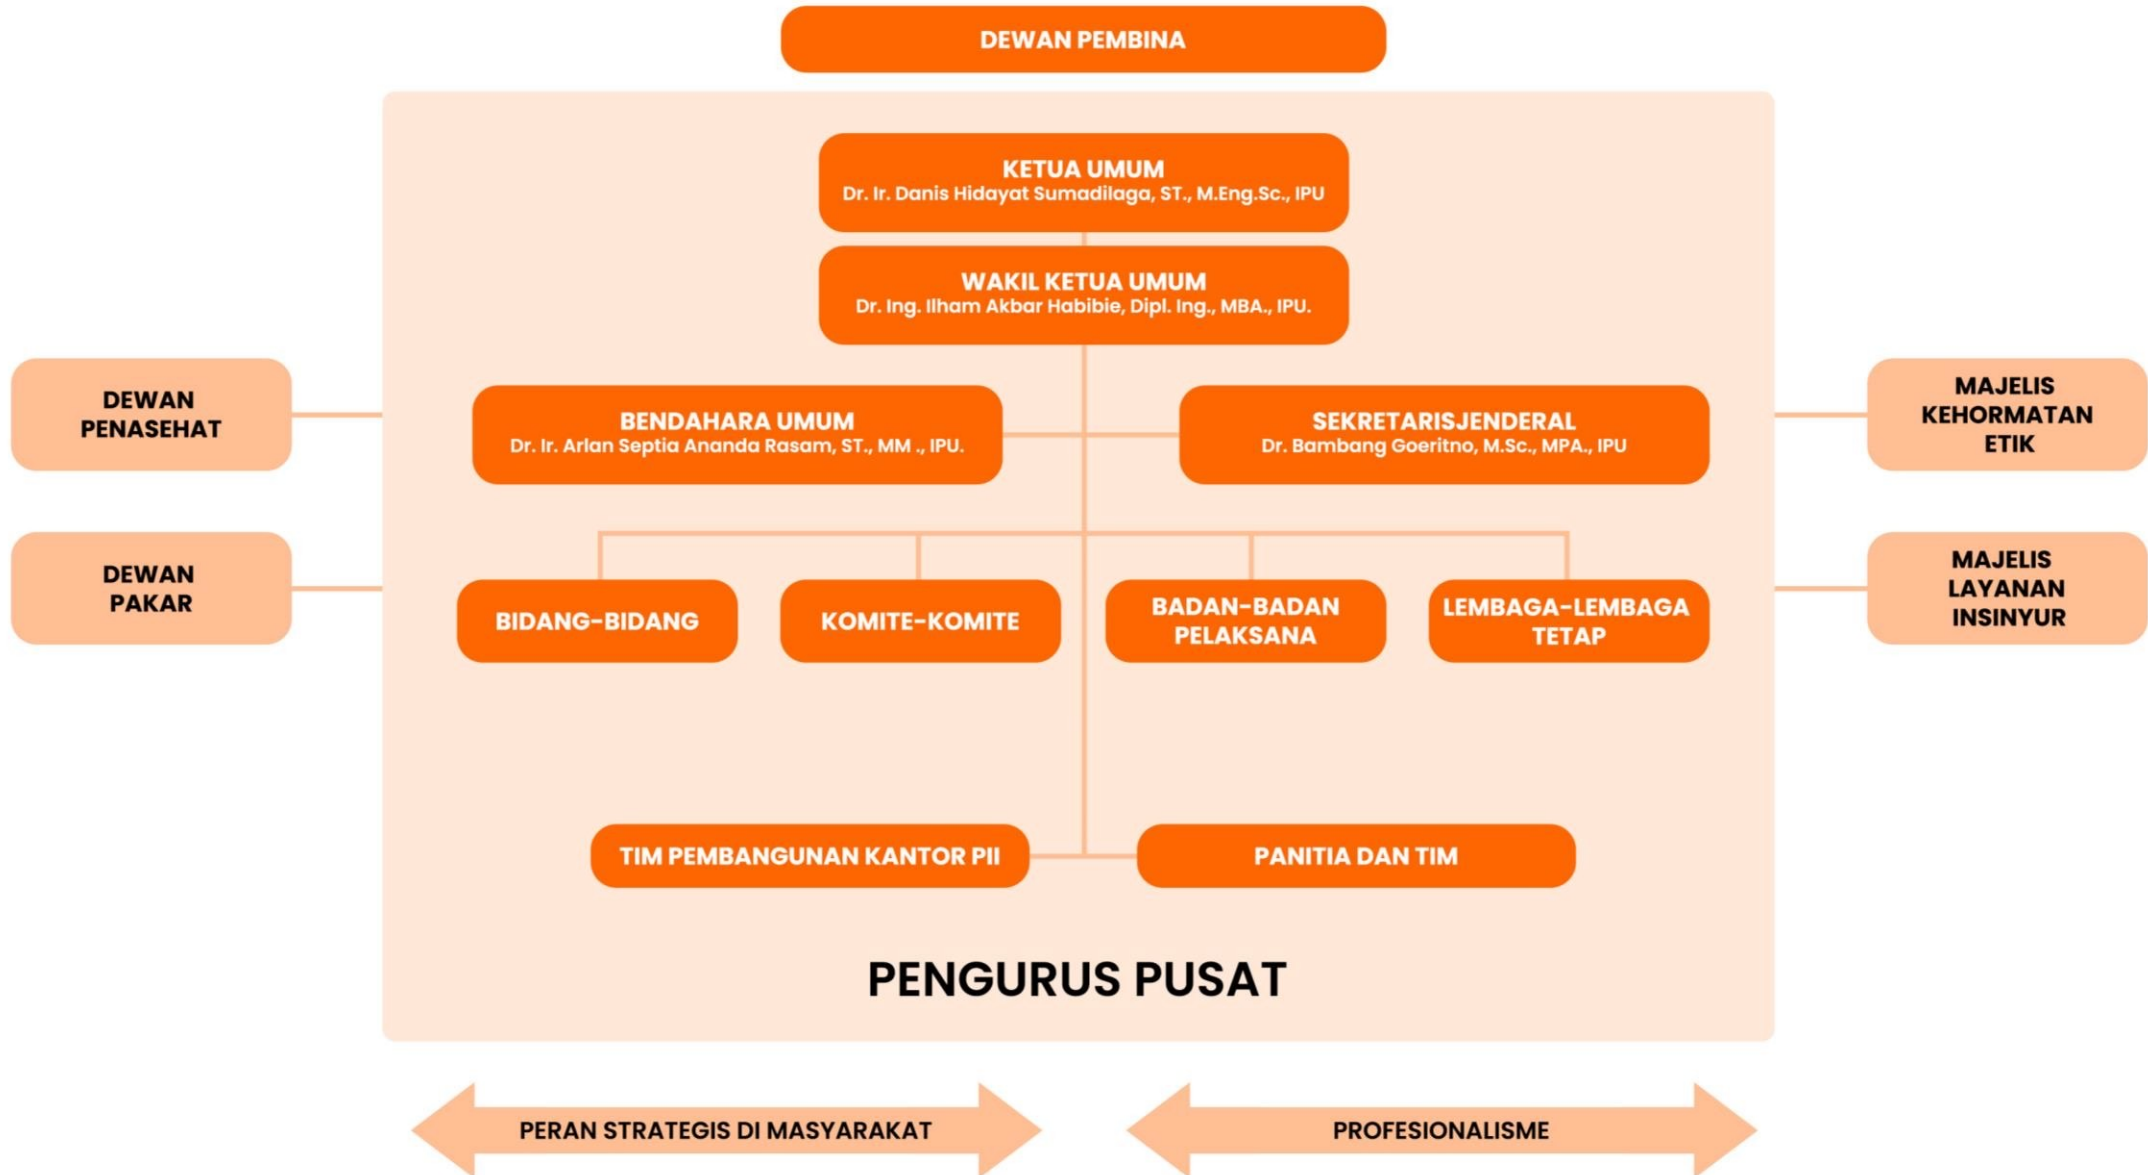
DEWAN PEMBINA

KETUA UMUM
Dr. Ir. Danis Hidayat Sumadilaga, ST., M.Eng.Sc., IPU

WAKIL KETUA UMUM
Dr. Ing. Ilham Akbar Habibie, Dipl. Ing., MBA., IPU.

DEWAN PENASEHAT

BENDAHARA UMUM
Dr. Ir. Arlan Septia Ananda Rasam, ST., MM ., IPU.

SEKRETARISJENDERAL
Dr. Bambang Goeritno, M.Sc., MPA., IPU

MAJELIS KEHORMATAN ETIK

DEWAN PAKAR

BIDANG-BIDANG

KOMITE-KOMITE

BADAN-BADAN PELAKSANA

LEMBAGA-LEMBAGA TETAP

MAJELIS LAYANAN INSINYUR

TIM PEMBANGUNAN KANTOR PII

PANITIA DAN TIM

PENGURUS PUSAT

PERAN STRATEGIS DI MASYARAKAT

PROFESIONALISME